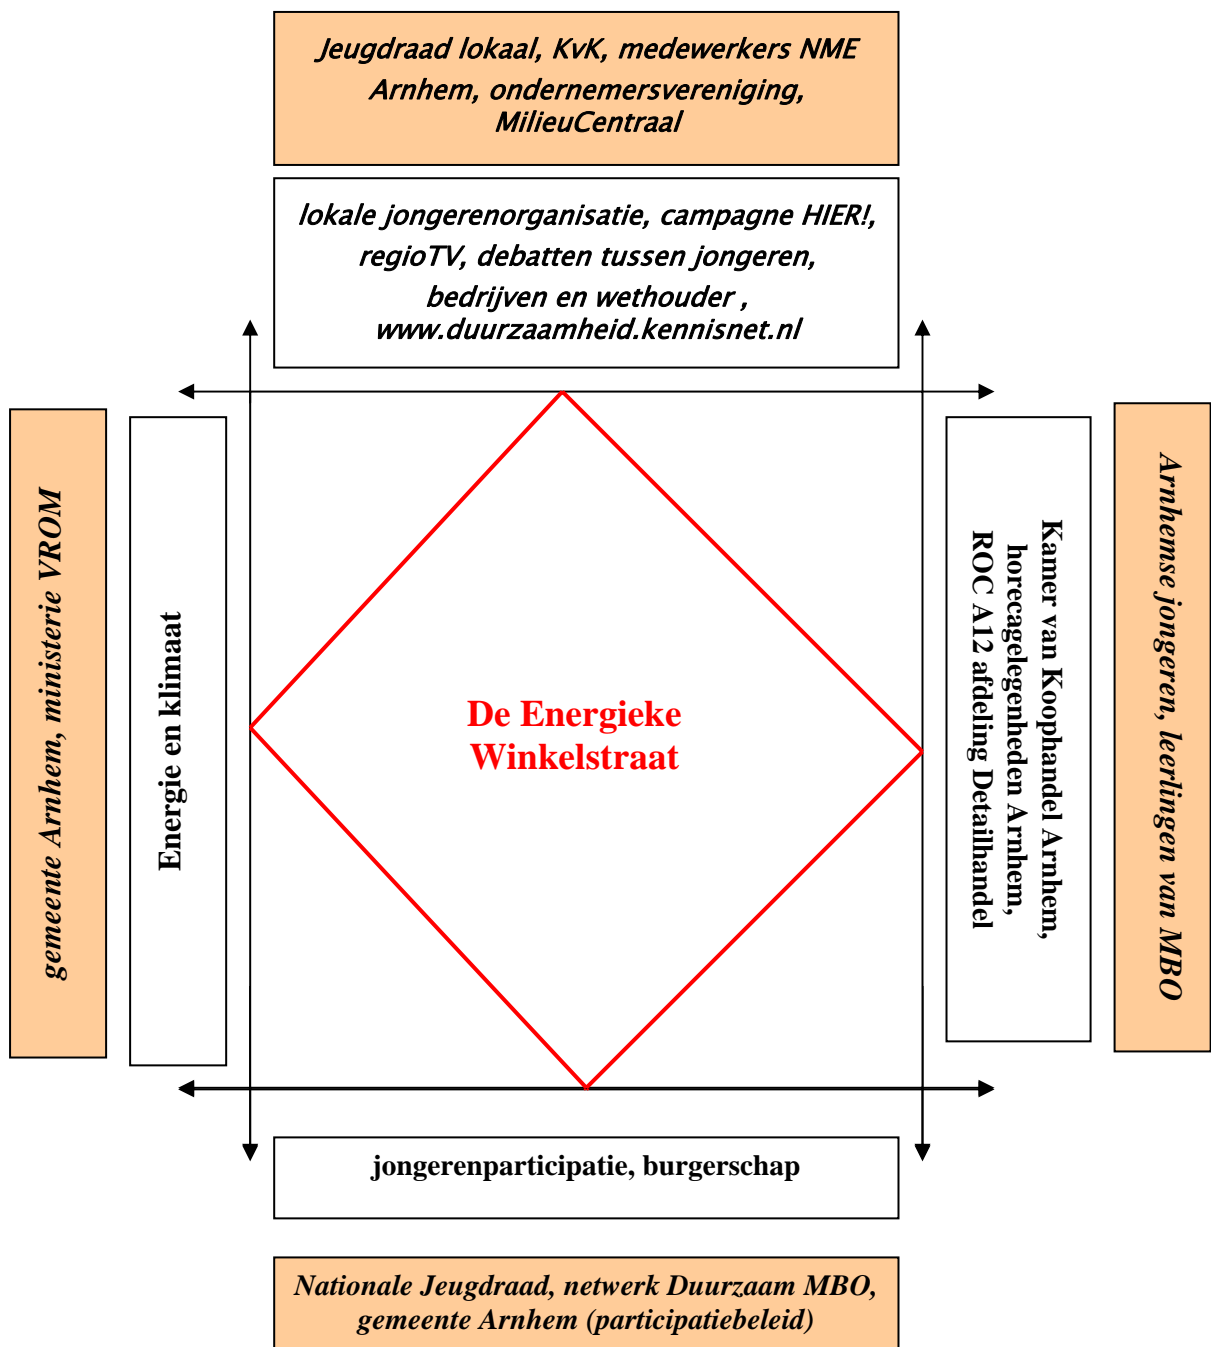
Jeugdraad lokaal, KvK, medewerkers NME Arnhem, ondernemersvereniging, MilieuCentraal

lokale jongerenorganisatie, campagne HIER!, regioTV, debatten tussen jongeren, bedrijven en wethouder , www.duurzaamheid.kennisnet.nl

gemeente Arnhem, ministerie VROM

Energie en klimaat

De Energieke Winkelstraat

Kamer van Koophandel Arnhem, horecagelegenheden Arnhem, ROC A12 afdeling Detailhandel

Arnhemse jongeren, leerlingen van MBO

jongerenparticipatie, burgerschap

Nationale Jeugdraad, netwerk Duurzaam MBO, gemeente Arnhem (participatiebeleid)